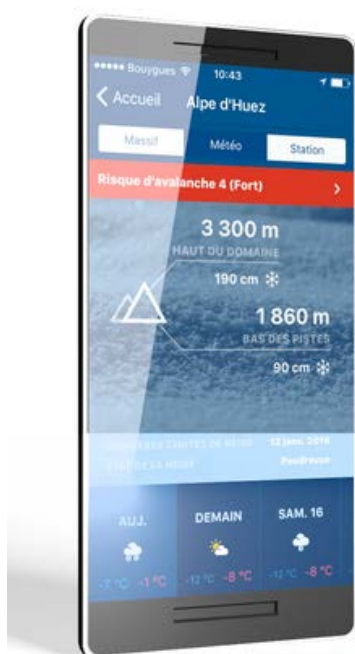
••••• Bouygues 10:43

< Accueil Alpe d'Huez

Massif Météo Station

Risque d'avalanche 4 (Fort) >

3 300 m
HAUT DU DOMAINE
190 cm

1 860 m
BAS DES PISTES
90 cm

DERNIÈRES CHUTES DE NEIGE 12 janv. 2016
ÉTAT DE LA NEIGE Poudreuse

AUJ. DEMAIN SAM. 16

-7 °C -1 °C -12 °C -8 °C -12 °C -8 °C